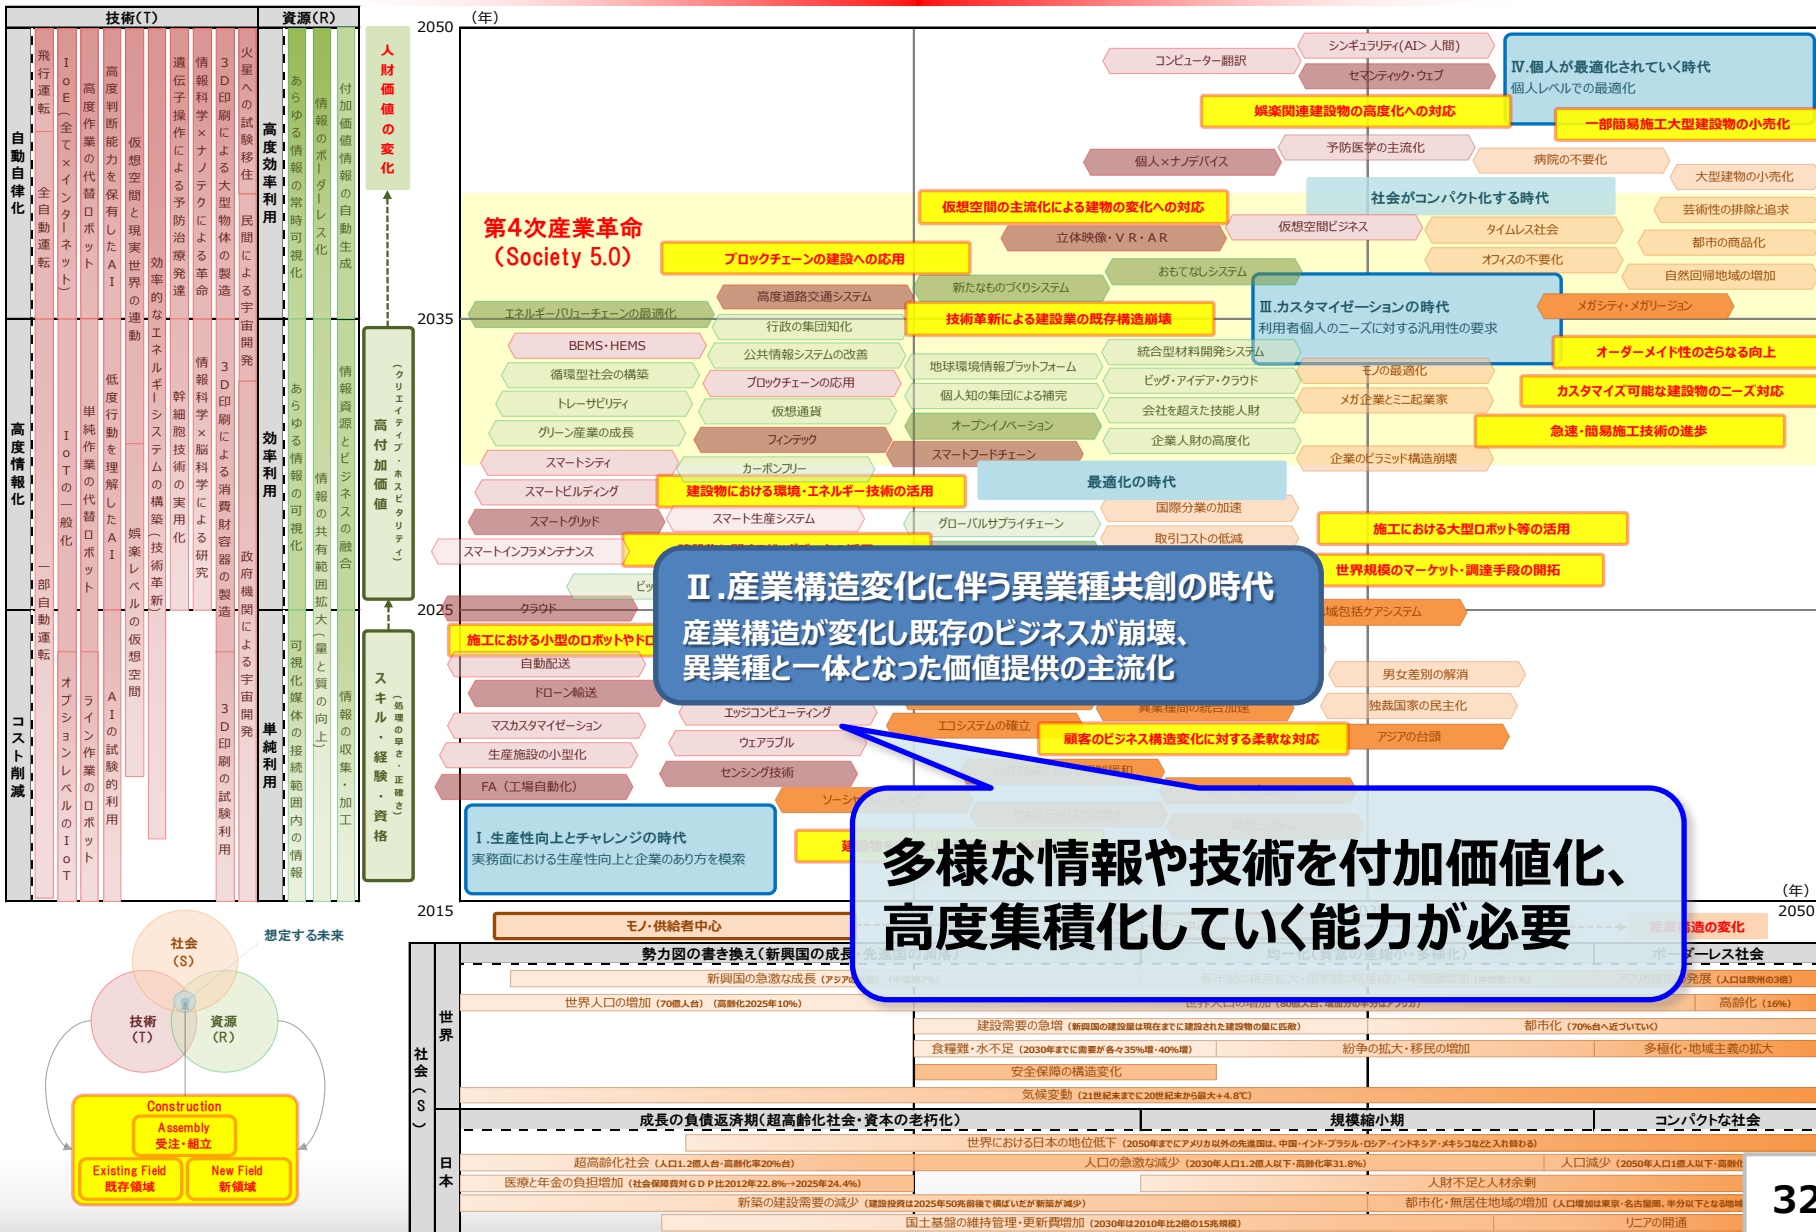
技術(T)

資源(R)

自動自律化

高度情報化

コスト削減

飛行運転

IoE(全てｘインターネット)

全自動運転

IoTの一般化

一部自動運転

オプションレベルのIoT

高度作業の代替ロボット

単純作業の代替ロボット

ライン作業のロボット

高度判断能力を保有したAI

低度行動を理解したAI

AIの試験的利用

仮想空間と現実世界の連動

娯楽レベルの仮想空間

効率的なエネルギーシステムの構築(技術革新)

遺伝子操作による予防治療発達

幹細胞技術の実用化

情報科学×ナノテクによる革命

情報科学×脳科学による研究

3D印刷による大型物体の製造

3D印刷による消費財容器の製造

3D印刷の試験利用

火星への試験移住

民間による宇宙開発

政府機関による宇宙開発

高度効率利用

効率利用

単純利用

あらゆる情報の常時可視化

あらゆる情報の可視化

可視化媒体の接続範囲内の情報

情報のボーダーレス化

情報の共有範囲拡大(量と質の向上)

付加価値情報の自動生成

情報資源とビジネスの融合

情報の収集・加工

人財価値の変化

高付加価値(クリエイティブ・ホスピタリティ)

スキル・経験・資格(処理の早さ・正確さ)

2050
(年)

2035

2025

2015

第4次産業革命
(Society 5.0)

コンピューター翻訳
シンギュラリティ(AI> 人間)
セマンティック・ウェブ
Ⅳ.個人が最適化されていく時代
個人レベルでの最適化
娯楽関連建設物の高度化への対応
一部簡易施工大型建設物の小売化
予防医学の主流化
個人×ナノデバイス
病院の不要化
大型建物の小売化
社会がコンパクト化する時代
仮想空間の主流化による建物の変化への対応
芸術性の排除と追求
仮想空間ビジネス
立体映像・VR・AR
タイムレス社会
都市の商品化
ブロックチェーンの建設への応用
オフィスの不要化
おもてなしシステム
自然回帰地域の増加
高度道路交通システム
新たなものづくりシステム
Ⅲ.カスタマイゼーションの時代
利用者個人のニーズに対する汎用性の要求
メガシティ・メガリージョン
エネルギーバリューチェーンの最適化
行政の集団知化
技術革新による建設業の既存構造崩壊
BEMS・HEMS
公共情報システムの改善
統合型材料開発システム
オーダーメイド性のさらなる向上
循環型社会の構築
ブロックチェーンの応用
地球環境情報プラットフォーム
ビッグ・アイデア・クラウド
モノの最適化
カスタマイズ可能な建設物のニーズ対応
トレーサビリティ
仮想通貨
個人知の集団による補完
会社を超えた技能人財
メガ企業とミニ起業家
グリーン産業の成長
フィンテック
オープンイノベーション
企業人財の高度化
急速・簡易施工技術の進歩
スマートシティ
カーボンフリー
スマートフードチェーン
企業のピラミッド構造崩壊
スマートビルディング
建設物における環境・エネルギー技術の活用
最適化の時代
スマートグリッド
スマート生産システム
国際分業の加速
グローバルサプライチェーン
施工における大型ロボット等の活用
スマートインフラメンテナンス
取引コストの低減
世界規模のマーケット・調達手段の開拓
ビ
クラウド
域包括ケアシステム
Ⅱ.産業構造変化に伴う異業種共創の時代
産業構造が変化し既存のビジネスが崩壊、
異業種と一体となった価値提供の主流化
施工における小型のロボットやドロ
自動配送
男女差別の解消
ドローン輸送
独裁国家の民主化
エッジコンピューティング
異業種間の統合加速
マスカスタマイゼーション
エコシステムの確立
顧客のビジネス構造変化に対する柔軟な対応
アジアの台頭
生産施設の小型化
ウェアラブル
センシング技術
FA(工場自動化)
ソーシ
Ⅰ.生産性向上とチャレンジの時代
実務面における生産性向上と企業のあり方を模索
多様な情報や技術を付加価値化、
高度集積化していく能力が必要

(年)
2050

モノ・供給者中心
造の変化
勢力図の書き換え(新興国の成長
ボーダーレス社会
新興国の急激な成長
発展
世界人口の増加 (70億人台) (高齢化2025年10%)
高齢化 (16%)
建設需要の急増 (新興国の建設量は現在までに建設された建物の量に匹敵)
都市化 (70%台へ近づいてく)
食糧難・水不足 (2030年までに需要が各々35%増・40%増)
紛争の拡大・移民の増加
多極化・地域主義の拡大
安全保障の構造変化
気候変動 (21世紀末までに20世紀末から最大+4.8℃)
成長の負債返済期(超高齢化社会・資本の老朽化)
規模縮小期
コンパクトな社会
世界における日本の地位低下 (2050年までにアメリカ以外の先進国は、中国・インド・ブラジル・ロシア・インドネシア・メキシコなどと入れ替わる)
超高齢化社会 (人口1.2億人台・高齢化率20%台)
人口の急激な減少 (2030年人口1.2億人以下・高齢化率31.8%)
人口減少 (2050年人口1億人以下・高齢
医療と年金の負担増加 (社会保障費対GDP比2012年22.8%→2025年24.4%)
人財不足と人材余剰
新築の建設需要の減少 (建設投資は2025年50兆前後で横ばいだが新築が減少)
都市化・無居住地域の増加
国土基盤の維持管理・更新費増加 (2030年は2010年比2倍の15兆規模)
リニアの開通

世界
日本
社会(S)

社会
(S)
技術
(T)
資源
(R)
想定する未来
Construction
Assembly
受注・組立
Existing Field
既存領域
New Field
新領域

32